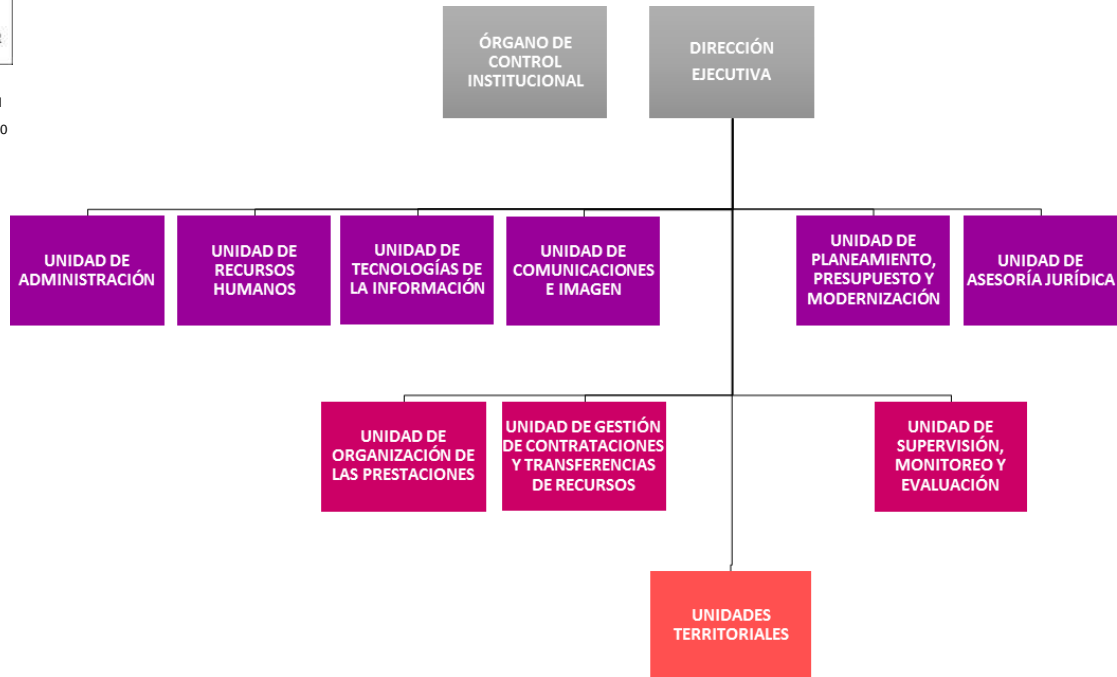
ÓRGANO DE CONTROL INSTITUCIONAL

DIRECCIÓN EJECUTIVA

UNIDAD DE ADMINISTRACIÓN

UNIDAD DE RECURSOS HUMANOS

UNIDAD DE TECNOLOGÍAS DE LA INFORMACIÓN

UNIDAD DE COMUNICACIONES E IMAGEN

UNIDAD DE PLANEAMIENTO, PRESUPUESTO Y MODERNIZACIÓN

UNIDAD DE ASESORÍA JURÍDICA

UNIDAD DE ORGANIZACIÓN DE LAS PRESTACIONES

UNIDAD DE GESTIÓN DE CONTRATACIONES Y TRANSFERENCIAS DE RECURSOS

UNIDAD DE SUPERVISIÓN, MONITOREO Y EVALUACIÓN

UNIDADES TERRITORIALES